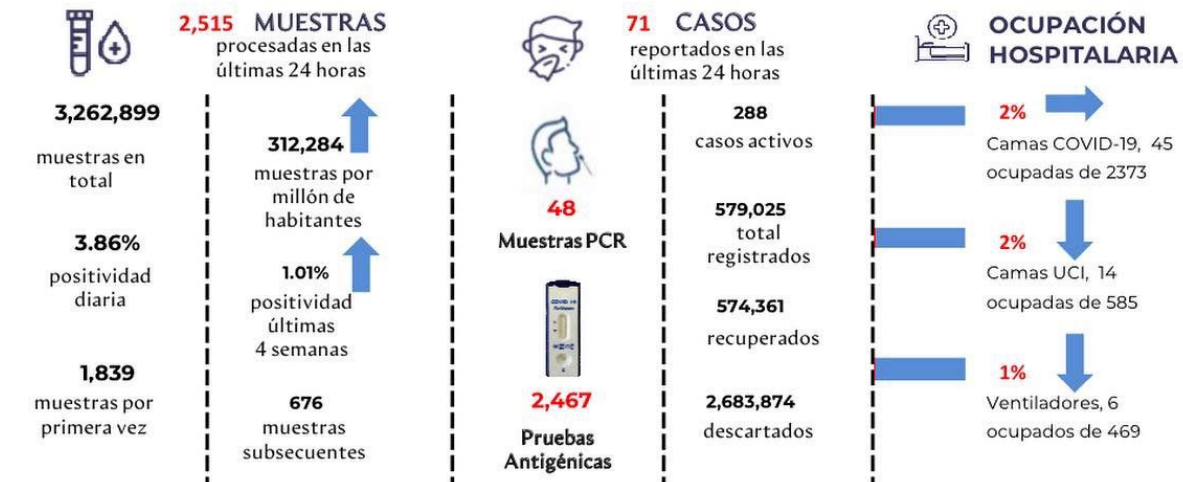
2,515 MUESTRAS
procesadas en las últimas 24 horas

3,262,899
muestras en total

312,284
muestras por millón de habitantes

3.86%
positividad diaria

1.01%
positividad últimas 4 semanas

1,839
muestras por primera vez

676
muestras subsecuentes

71 CASOS
reportados en las últimas 24 horas

48
Muestras PCR

2,467
Pruebas Antigénicas

288
casos activos

579,025
total registrados

574,361
recuperados

2,683,874
descartados

OCUPACIÓN HOSPITALARIA

2%
Camas COVID-19, 45 ocupadas de 2373

2%
Camas UCI, 14 ocupadas de 585

1%
Ventiladores, 6 ocupados de 469